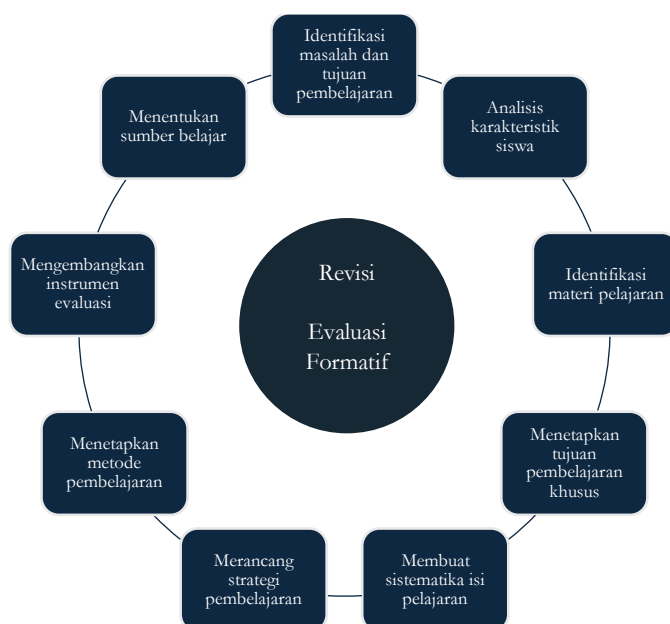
Identifikasi masalah dan tujuan pembelajaran

Analisis karakteristik siswa

Identifikasi materi pelajaran

Menetapkan tujuan pembelajaran khusus

Membuat sistematika isi pelajaran

Merancang strategi pembelajaran

Menetapkan metode pembelajaran

Mengembangkan instrumen evaluasi

Menentukan sumber belajar

Revisi

Evaluasi Formatif